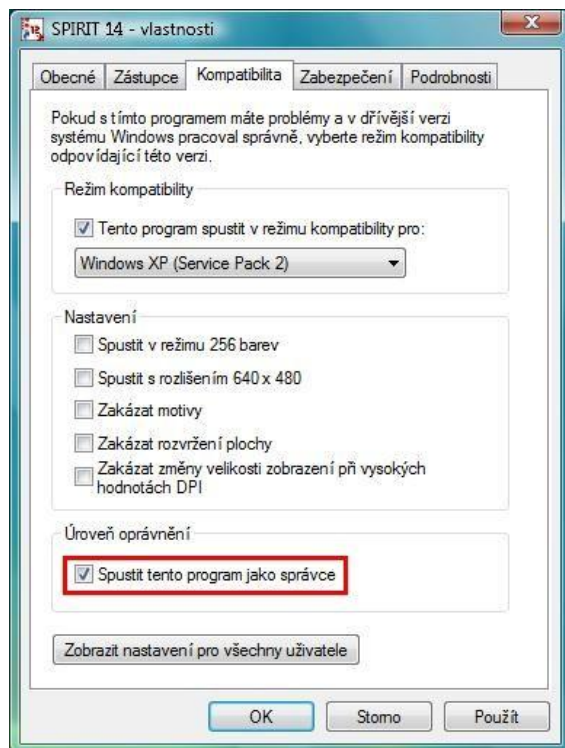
SPIRIT 14 - vlastnosti

Obecné | Zástupce | Kompatibilita | Zabezpečení | Podrobnosti

Pokud s tímto programem máte problémy a v dřívější verzi systému Windows pracoval správně, vyberte režim kompatibility odpovídající této verzi.

Režim kompatibility

☑ Tento program spustit v režimu kompatibility pro:

Windows XP (Service Pack 2)

Nastavení

☐ Spustit v režimu 256 barev

☐ Spustit s rozlišením 640 x 480

☐ Zakázat motivy

☐ Zakázat rozvržení plochy

☐ Zakázat změny velikosti zobrazení při vysokých hodnotách DPI

Úroveň oprávnění

☑ Spustit tento program jako správce

Zobrazit nastavení pro všechny uživatele

OK | Storno | Použít